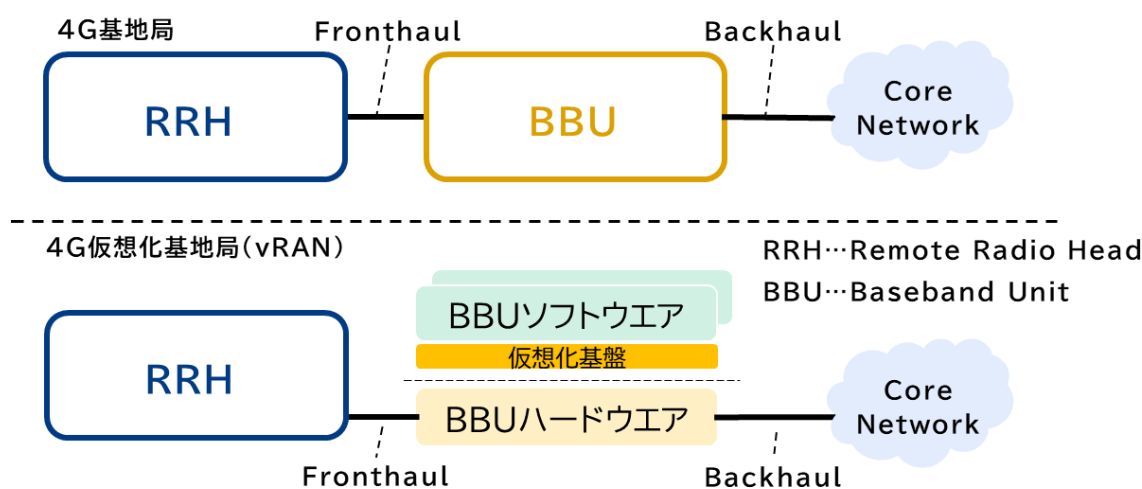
4G基地局

Fronthaul

Backhaul

RRH

BBU

Core Network

4G仮想化基地局（vRAN）

RRH…Remote Radio Head
BBU…Baseband Unit

BBUソフトウエア

仮想化基盤

RRH

BBUハードウエア

Core Network

Fronthaul

Backhaul